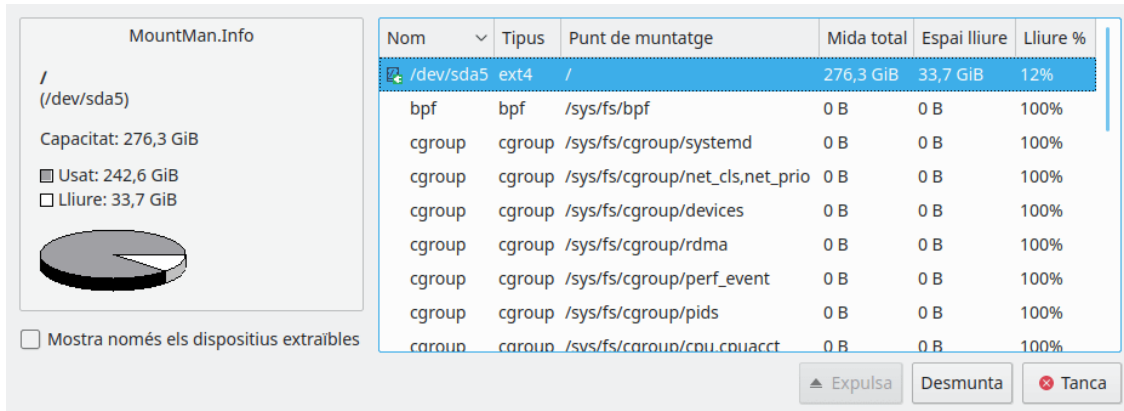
MountMan.Info

/
(/dev/sda5)

Capacitat: 276,3 GiB

Usat: 242,6 GiB
Lliure: 33,7 GiB

Mostra només els dispositius extraïbles

| Nom | Tipus | Punt de muntatge | Mida total | Espai lliure | Lliure % |
|---|---|---|---|---|---|
| /dev/sda5 | ext4 | / | 276,3 GiB | 33,7 GiB | 12% |
| bpf | bpf | /sys/fs/bpf | 0 B | 0 B | 100% |
| cgroup | cgroup | /sys/fs/cgroup/systemd | 0 B | 0 B | 100% |
| cgroup | cgroup | /sys/fs/cgroup/net_cls,net_prio | 0 B | 0 B | 100% |
| cgroup | cgroup | /sys/fs/cgroup/devices | 0 B | 0 B | 100% |
| cgroup | cgroup | /sys/fs/cgroup/rdma | 0 B | 0 B | 100% |
| cgroup | cgroup | /sys/fs/cgroup/perf_event | 0 B | 0 B | 100% |
| cgroup | cgroup | /sys/fs/cgroup/pids | 0 B | 0 B | 100% |
| cgroup | cgroup | /sys/fs/cgroup/cpu,cpuacct | 0 B | 0 B | 100% |

Expulsa
Desmunta
Tanca